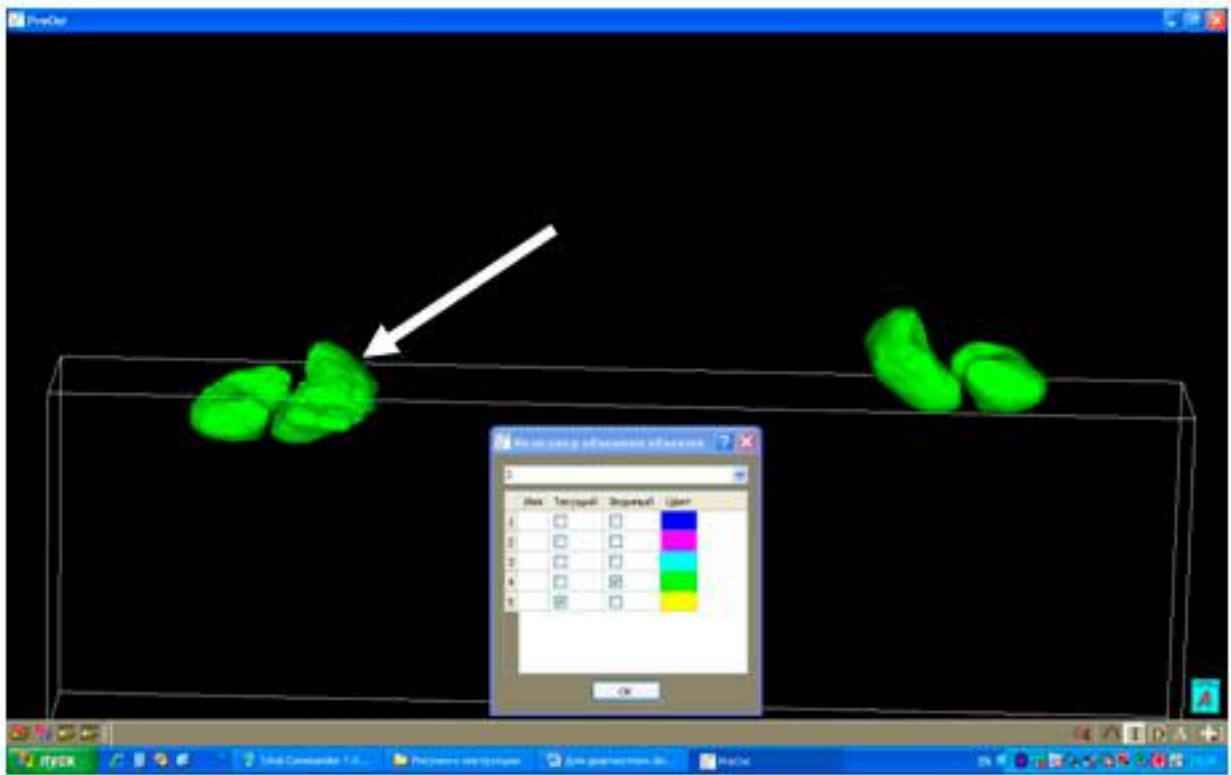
PreObr

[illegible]

| Имя | Текущий | Видимый | Цвет |
|---|---|---|---|
| 1 | ☐ | ☐ | |
| 2 | ☐ | ☐ | |
| 3 | ☐ | ☐ | |
| 4 | ☐ | ☑ | |
| 5 | ☑ | ☐ | |

OK

пуск

Total Commander 7.0...

Рисунки к инструкции

Для диагностики dic...

PreObr

EN